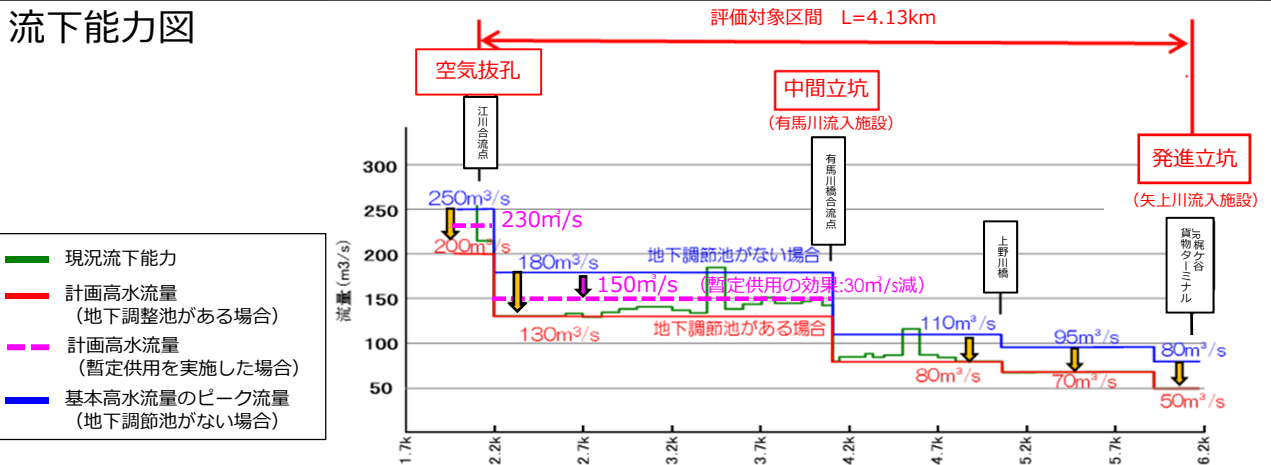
流下能力図

評価対象区間　L=4.13km

空気抜孔

中間立坑
（有馬川流入施設）

発進立坑
（矢上川流入施設）

江川合流点

有馬川橋合流点

上野川橋

梶ケ谷貨物ターミナル

300
250
200
150
100
50

流量（m3/s）

250m³/s
230m³/s
200m³/s
180m³/s
150m³/s　（暫定供用の効果:30m³/s減）
130m³/s
地下調節池がない場合
地下調節池がある場合
110m³/s
95m³/s
80m³/s
80m³/s
70m³/s
50m³/s

1.7k
2.2k
2.7k
3.2k
3.7k
4.2k
4.7k
5.2k
5.7k
6.2k

現況流下能力
計画高水流量（地下調整池がある場合）
計画高水流量（暫定供用を実施した場合）
基本高水流量のピーク流量（地下調節池がない場合）